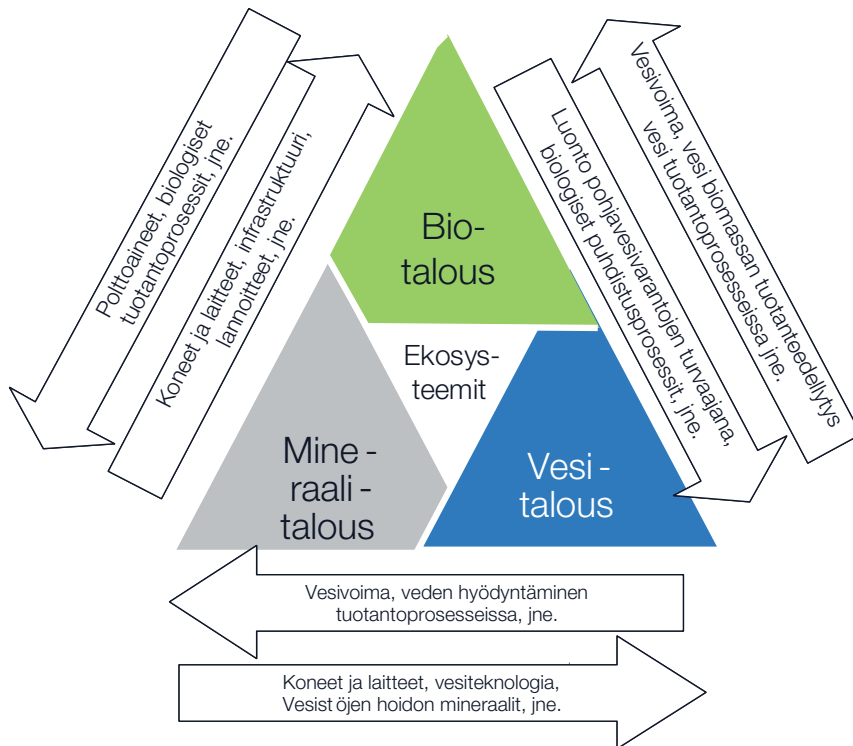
Polttoaineet, biologiset tuotantoprosessit, jne.

Koneet ja laitteet, infrastruktuuri, lannoitteet, jne.

Bio-talous

Ekosys-teemit

Mine - raali - talous

Vesi - talous

Luonto pohjavesivarantojen turvaajana, biologiset puhdistusprosessit, jne.

Vesivoima, vesi biomassan tuotanteedellytys vesi tuotantoprosesseissa jne.

Vesivoima, veden hyödyntäminen tuotantoprosesseissa, jne.

Koneet ja laitteet, vesiteknologia, Vesist öjen hoidon mineraalit, jne.